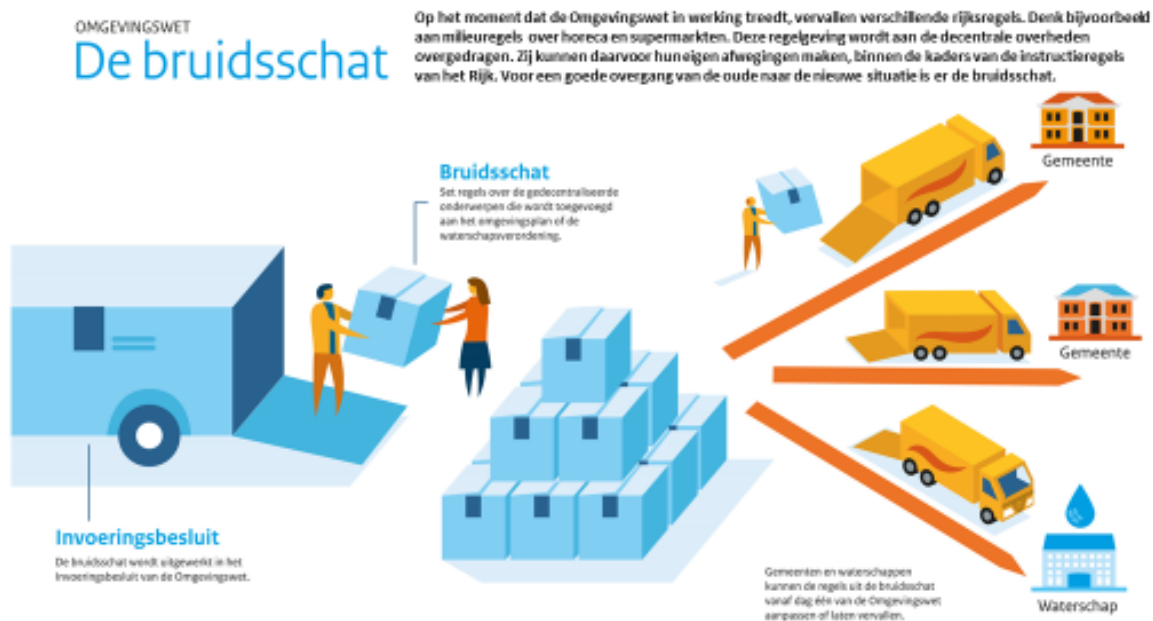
OMGEVINGSWET
De bruidsschat

Op het moment dat de Omgevingswet in werking treedt, vervallen verschillende rijksregels. Denk bijvoorbeeld aan milieuregels over horeca en supermarkten. Deze regelgeving wordt aan de decentrale overheden overgedragen. Zij kunnen daarvoor hun eigen afwegingen maken, binnen de kaders van de instructieregels van het Rijk. Voor een goede overgang van de oude naar de nieuwe situatie is er de bruidsschat.

Bruidsschat
Set regels over de gedecentraliseerde onderwerpen die wordt toegevoegd aan het omgevingsplan of de waterschapsverordening.

Gemeente

Gemeente

Waterschap

Invoeringsbesluit
De bruidsschat wordt uitgewerkt in het Invoeringsbesluit van de Omgevingswet.

Gemeenten en waterschappen kunnen de regels uit de bruidsschat vanaf dag één van de Omgevingswet aanpassen of laten vervallen.